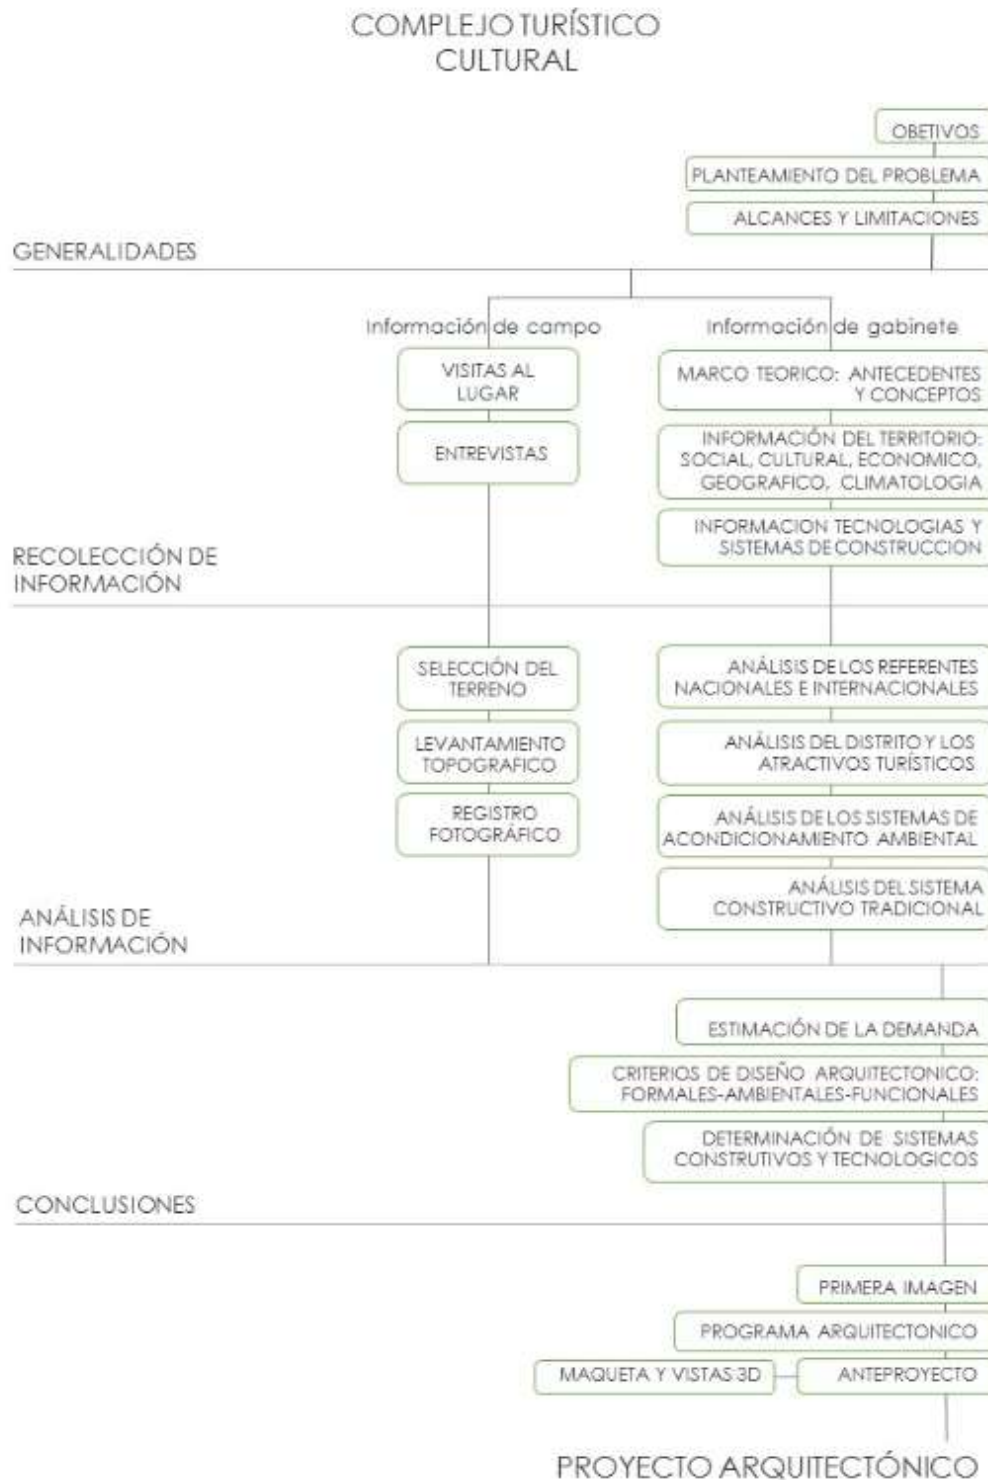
COMPLEJO TURÍSTICO CULTURAL

OBETIVOS

PLANTEAMIENTO DEL PROBLEMA

ALCANCES Y LIMITACIONES

GENERALIDADES

Información de campo

Información de gabinete

VISITAS AL LUGAR

ENTREVISTAS

MARCO TEORICO: ANTECEDENTES Y CONCEPTOS

INFORMACIÓN DEL TERRITORIO: SOCIAL, CULTURAL, ECONOMICO, GEOGRAFICO, CLIMATOLOGIA

INFORMACION TECNOLOGIAS Y SISTEMAS DE CONSTRUCCION

RECOLECCIÓN DE INFORMACIÓN

SELECCIÓN DEL TERRENO

LEVANTAMIENTO TOPOGRAFICO

REGISTRO FOTOGRÁFICO

ANÁLISIS DE LOS REFERENTES NACIONALES E INTERNACIONALES

ANÁLISIS DEL DISTRITO Y LOS ATRACTIVOS TURÍSTICOS

ANÁLISIS DE LOS SISTEMAS DE ACONDICIONAMIENTO AMBIENTAL

ANÁLISIS DEL SISTEMA CONSTRUCTIVO TRADICIONAL

ANÁLISIS DE INFORMACIÓN

ESTIMACIÓN DE LA DEMANDA

CRITERIOS DE DISEÑO ARQUITECTONICO: FORMALES-AMBIENTALES-FUNCIONALES

DETERMINACIÓN DE SISTEMAS CONSTRUTIVOS Y TECNOLOGICOS

CONCLUSIONES

PRIMERA IMAGEN

PROGRAMA ARQUITECTONICO

MAQUETA Y VISTAS 3D

ANTEPROYECTO

PROYECTO ARQUITECTÓNICO